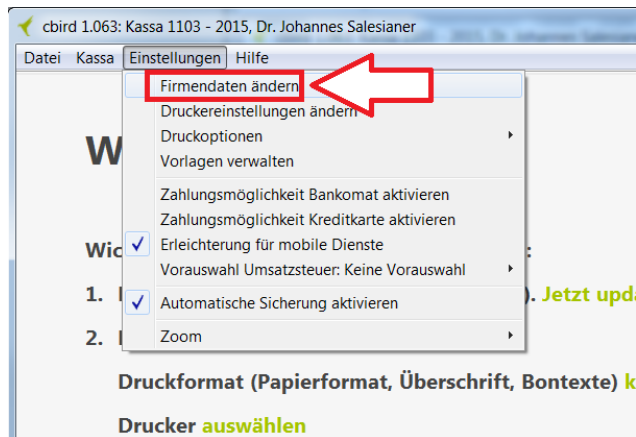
cbird 1.063: Kassa 1103 - 2015, Dr. Johannes Salesianer

Datei Kassa Einstellungen Hilfe

Firmendaten ändern
Druckereinstellungen ändern
Druckoptionen
Vorlagen verwalten
Zahlungsmöglichkeit Bankomat aktivieren
Zahlungsmöglichkeit Kreditkarte aktivieren
Erleichterung für mobile Dienste
Vorauswahl Umsatzsteuer: Keine Vorauswahl
Automatische Sicherung aktivieren
Zoom

W

Wic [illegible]:

1. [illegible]). Jetzt upd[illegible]

2. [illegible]

Druckformat (Papierformat, Überschrift, Bontexte) k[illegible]

Drucker auswählen